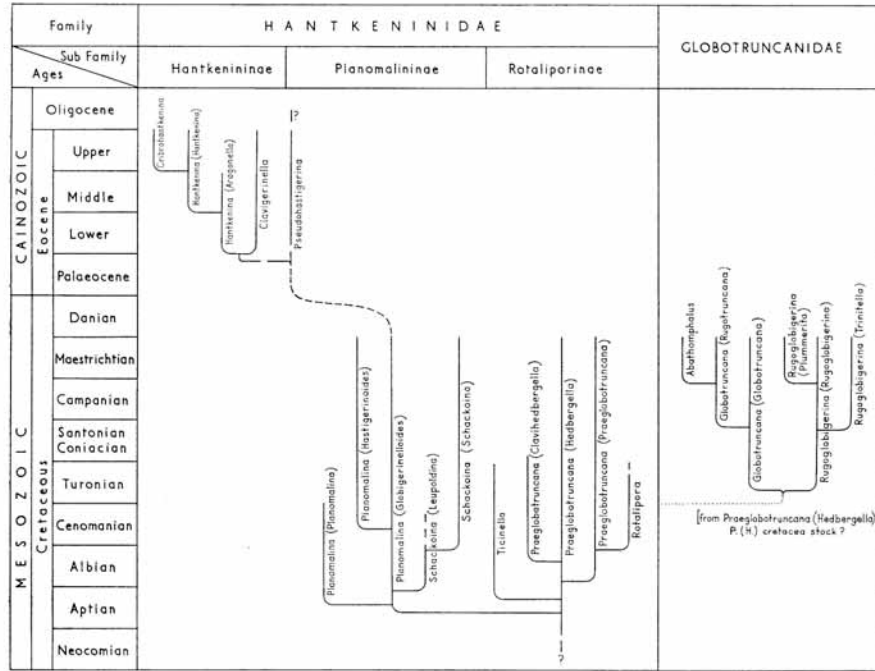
| Family | HANTKENINIDAE | | | GLOBOTRUNCANIDAE |
|---|---|---|---|---|
| Sub Family / Ages | Hantkenininae | Planomalininae | Rotaliporinae | |

CAINOZOIC
Oligocene
Eocene
Upper
Middle
Lower
Palaeocene

MESOZOIC
Danian
Maestrichtian
Cretaceous
Campanian
Santonian Coniacian
Turonian
Cenomanian
Albian
Aptian
Neocomian

Cribrohantkenina
Hantkenina (Hantkenina)
Hantkenina (Aragonella)
Clavigerinella
Pseudohastigerina
?

Planomalina (Planomalina)
Planomalina (Hastigerinoides)
Planomalina (Globigerinelloides)
Schackoina (Leupoldina)
Schackoina (Schackoina)

Ticinella
Praeglobotruncana (Clavihedbergella)
Praeglobotruncana (Hedbergella)
Praeglobotruncana (Praeglobotruncana)
Rotalipora
?

Abathomphalus
Globotruncana (Rugotruncana)
Globotruncana (Globotruncana)
Rugoglobigerina (Plummerita)
Rugoglobigerina (Rugoglobigerina)
Rugoglobigerina (Trinitella)

[from Praeglobotruncana (Hedbergella) P. (H.) cretacea stock ?